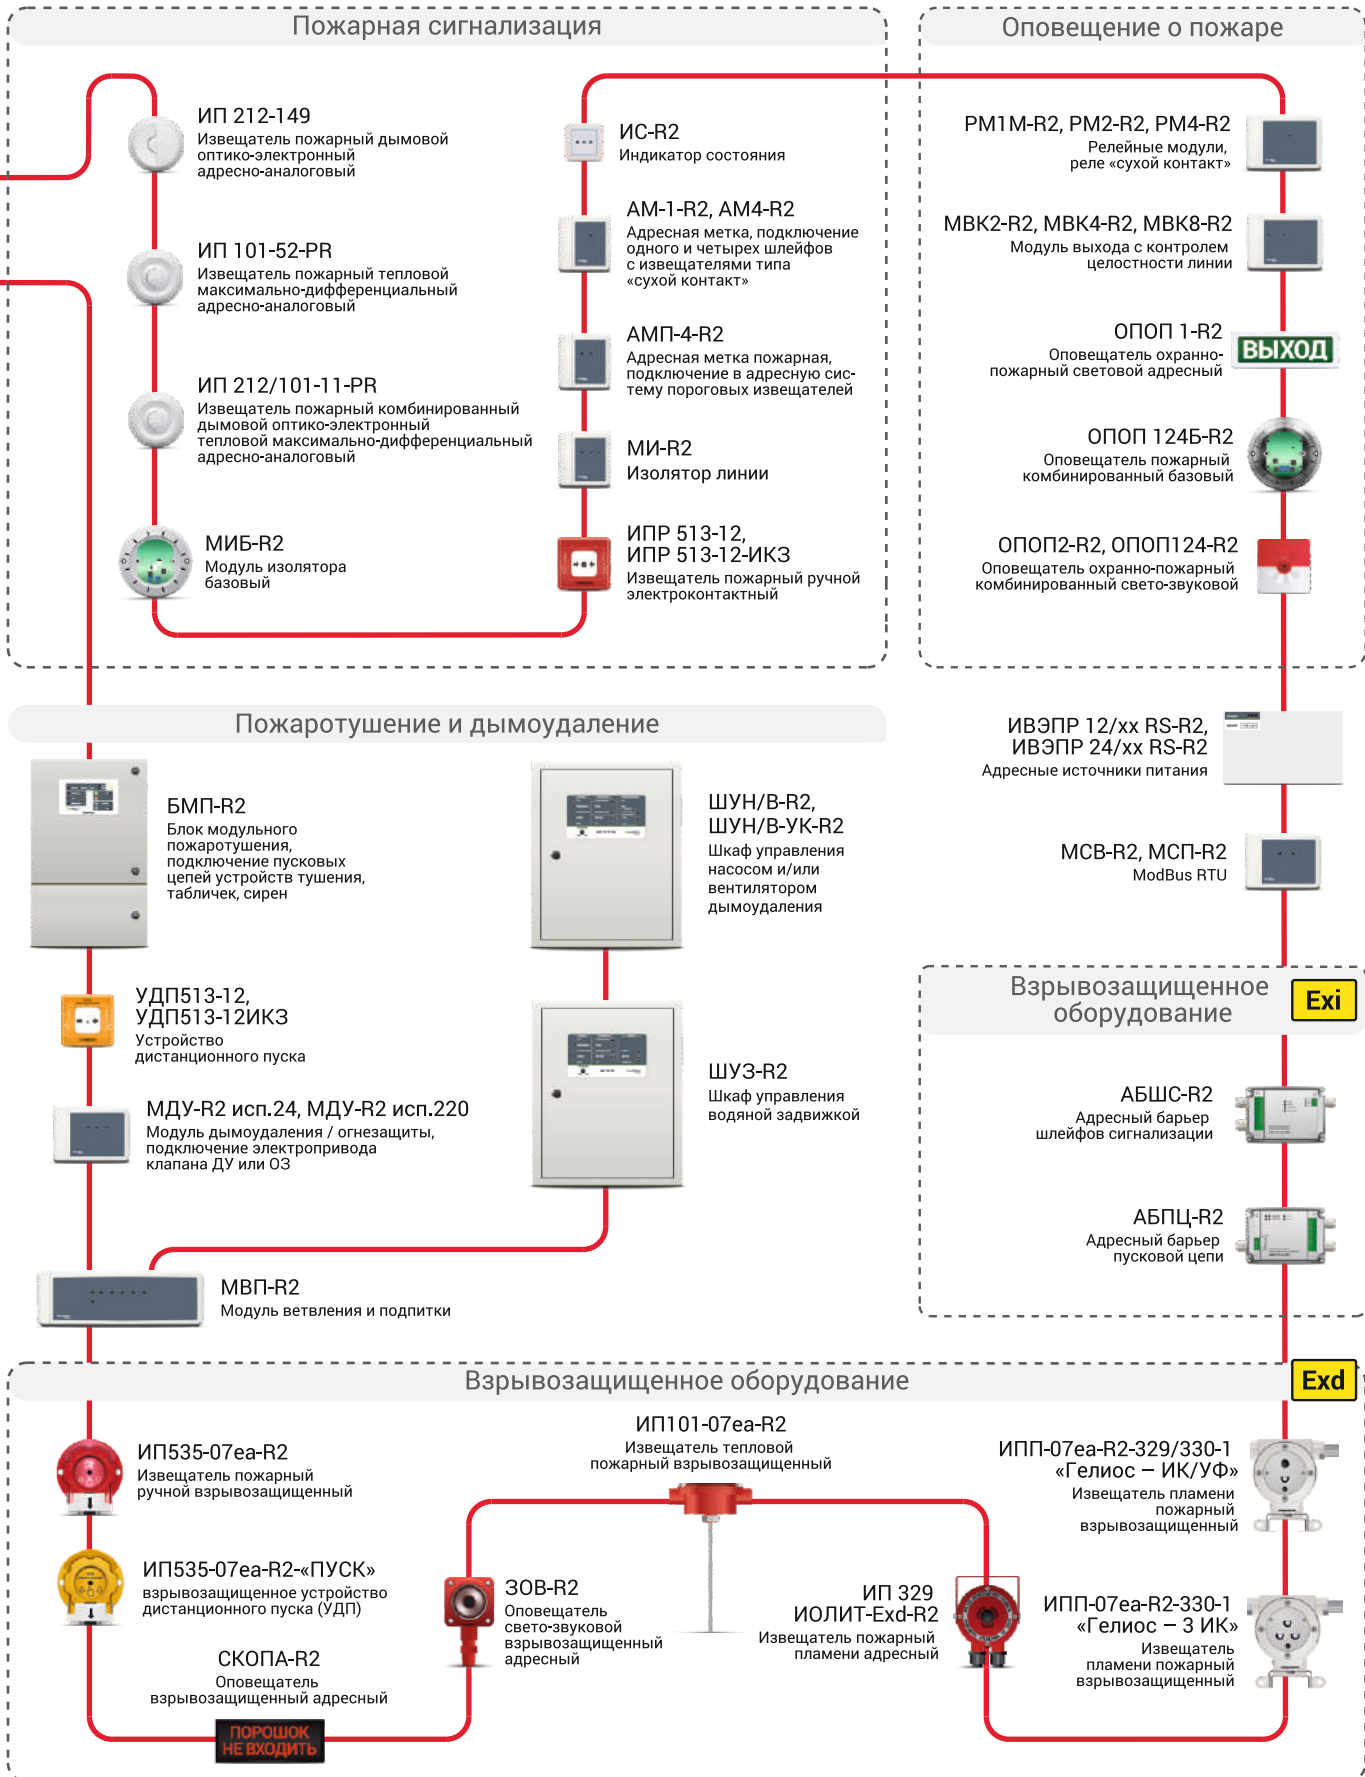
Пожарная сигнализация

ИП 212-149
Извещатель пожарный дымовой оптико-электронный адресно-аналоговый

ИП 101-52-PR
Извещатель пожарный тепловой максимально-дифференциальный адресно-аналоговый

ИП 212/101-11-PR
Извещатель пожарный комбинированный дымовой оптико-электронный тепловой максимально-дифференциальный адресно-аналоговый

МИБ-R2
Модуль изолятора базовый

ИС-R2
Индикатор состояния

АМ-1-R2, АМ4-R2
Адресная метка, подключение одного и четырех шлейфов с извещателями типа «сухой контакт»

АМП-4-R2
Адресная метка пожарная, подключение в адресную систему пороговых извещателей

МИ-R2
Изолятор линии

ИПР 513-12,
ИПР 513-12-ИКЗ
Извещатель пожарный ручной электроконтактный

Оповещение о пожаре

РМ1М-R2, РМ2-R2, РМ4-R2
Релейные модули, реле «сухой контакт»

МВК2-R2, МВК4-R2, МВК8-R2
Модуль выхода с контролем целостности линии

ОПОП 1-R2
Оповещатель охранно-пожарный световой адресный

ВЫХОД

ОПОП 124Б-R2
Оповещатель пожарный комбинированный базовый

ОПОП2-R2, ОПОП124-R2
Оповещатель охранно-пожарный комбинированный свето-звуковой

Пожаротушение и дымоудаление

БМП-R2
Блок модульного пожаротушения, подключение пусковых цепей устройств тушения, табличек, сирен

УДП513-12,
УДП513-12ИКЗ
Устройство дистанционного пуска

МДУ-R2 исп.24, МДУ-R2 исп.220
Модуль дымоудаления / огнезащиты, подключение электропривода клапана ДУ или ОЗ

ШУН/В-R2,
ШУН/В-УК-R2
Шкаф управления насосом и/или вентилятором дымоудаления

ШУЗ-R2
Шкаф управления водяной задвижкой

МВП-R2
Модуль ветвления и подпитки

ИВЭПР 12/хх RS-R2,
ИВЭПР 24/хх RS-R2
Адресные источники питания

МСВ-R2, МСП-R2
ModBus RTU

Взрывозащищенное оборудование
Exi

АБШС-R2
Адресный барьер шлейфов сигнализации

АБПЦ-R2
Адресный барьер пусковой цепи

Взрывозащищенное оборудование
Exd

ИП535-07еа-R2
Извещатель пожарный ручной взрывозащищенный

ИП535-07еа-R2-«ПУСК»
взрывозащищенное устройство дистанционного пуска (УДП)

СКОПА-R2
Оповещатель взрывозащищенный адресный

ПОРОШОК НЕ ВХОДИТЬ

ИП101-07еа-R2
Извещатель тепловой пожарный взрывозащищенный

ЗОВ-R2
Оповещатель свето-звуковой взрывозащищенный адресный

ИП 329
ИОЛИТ-Exd-R2
Извещатель пожарный пламени адресный

ИПП-07еа-R2-329/330-1
«Гелиос – ИК/УФ»
Извещатель пламени пожарный взрывозащищенный

ИПП-07еа-R2-330-1
«Гелиос – 3 ИК»
Извещатель пламени пожарный взрывозащищенный